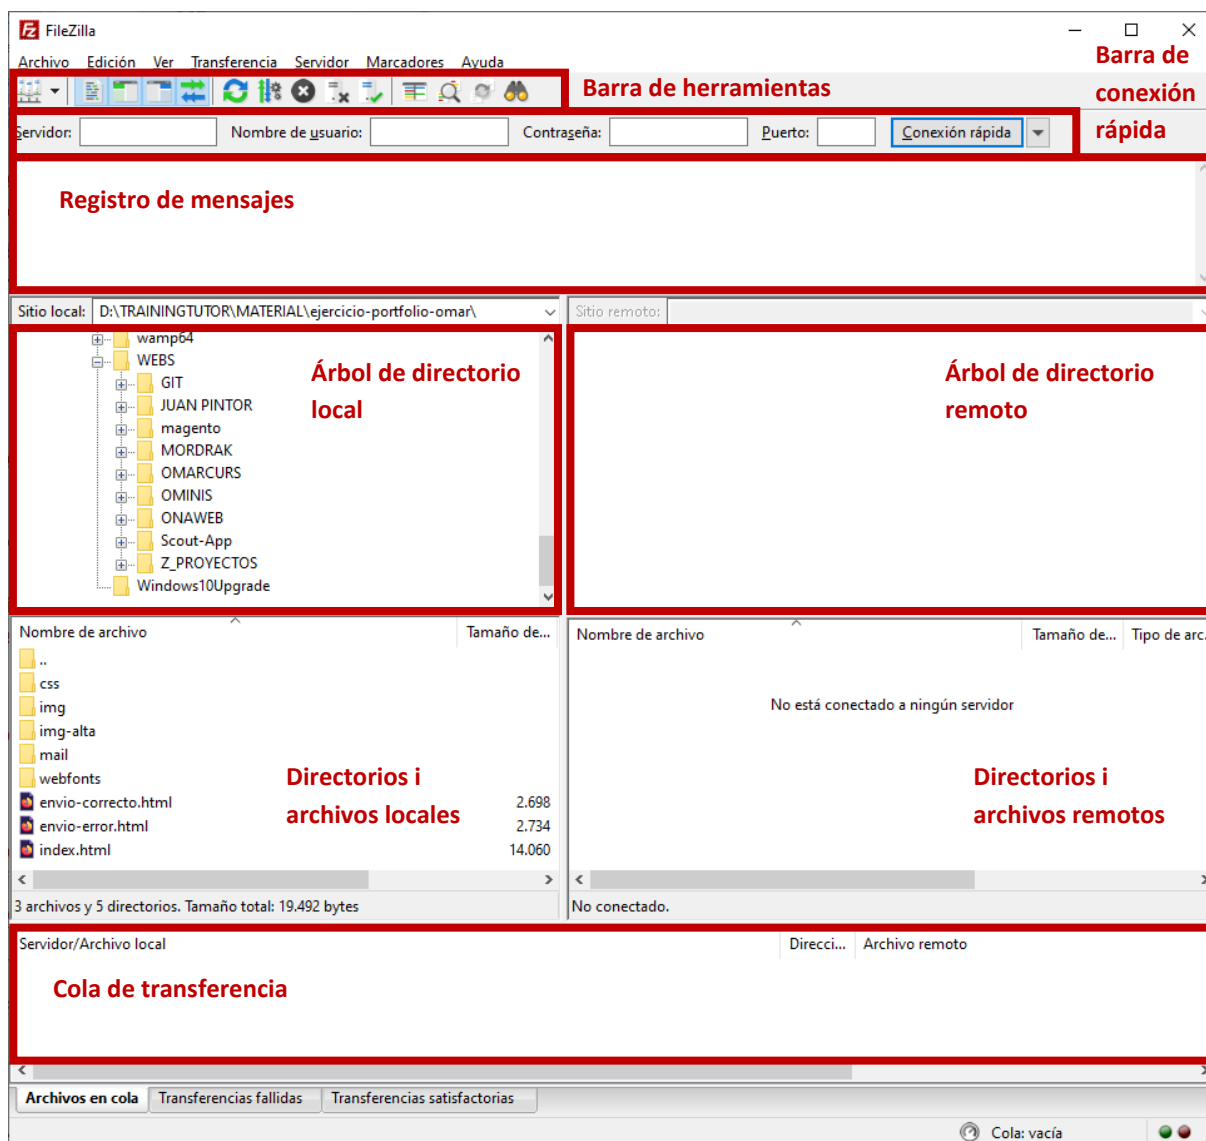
FileZilla

Archivo Edición Ver Transferencia Servidor Marcadores Ayuda

Barra de herramientas

Barra de conexión rápida

Servidor: Nombre de usuario: Contraseña: Puerto: Conexión rápida

Registro de mensajes

Sitio local: D:\TRAININGTUTOR\MATERIAL\ejercicio-portfolio-omar\

Sitio remoto:

wamp64
WEBS
GIT
JUAN PINTOR
magento
MORDRAK
OMARCURS
OMINIS
ONAWEB
Scout-App
Z_PROYECTOS
Windows10Upgrade

Árbol de directorio local

Árbol de directorio remoto

| Nombre de archivo | Tamaño de... |
|---|---|
| .. | |
| css | |
| img | |
| img-alta | |
| mail | |
| webfonts | |
| envio-correcto.html | 2.698 |
| envio-error.html | 2.734 |
| index.html | 14.060 |

Directorios i archivos locales

| Nombre de archivo | Tamaño de... | Tipo de arc |
|---|---|---|

No está conectado a ningún servidor

Directorios i archivos remotos

3 archivos y 5 directorios. Tamaño total: 19.492 bytes

No conectado.

| Servidor/Archivo local | Direcci... | Archivo remoto |
|---|---|---|

Cola de transferencia

Archivos en cola | Transferencias fallidas | Transferencias satisfactorias

Cola: vacía